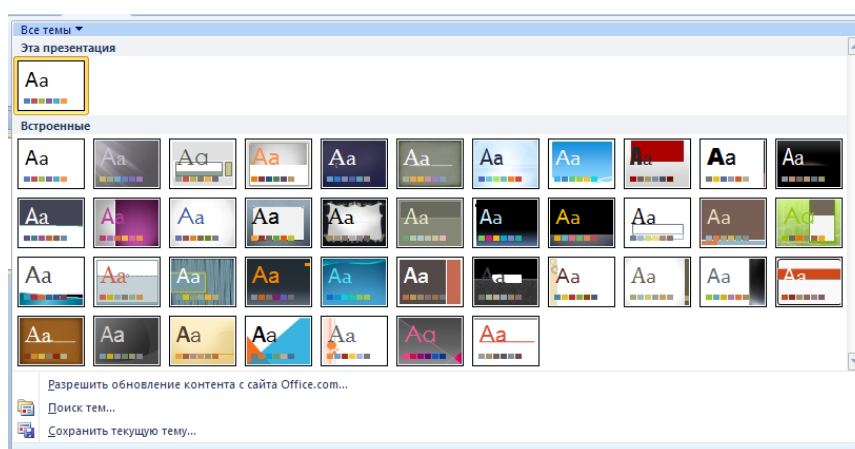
Все темы ▾

Эта презентация

Aa

Встроенные

Aa Aa Aa Aa Aa Aa Aa Aa Aa Aa Aa

Aa Aa Aa Aa Aa Aa Aa Aa Aa Aa Aa

Aa Aa Aa Aa Aa Aa Aa Aa Aa Aa Aa

Aa Aa Aa Aa Aa Aa Aa

Разрешить обновление контента с сайта Office.com...

Поиск тем...

Сохранить текущую тему...